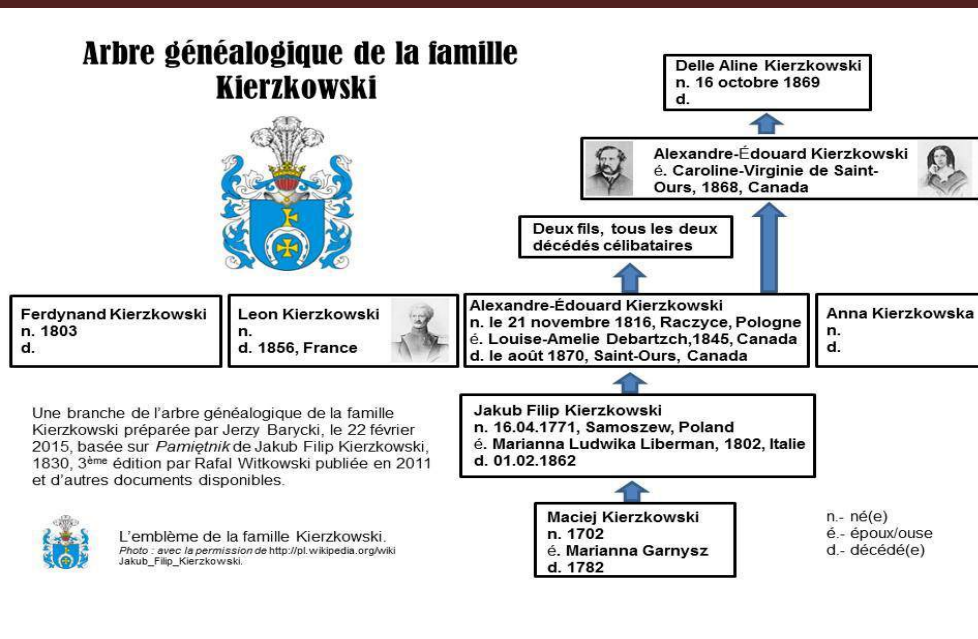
Arbre généalogique de la famille Kierzkowski

Delle Aline Kierzkowski
n. 16 octobre 1869
d.

Alexandre-Édouard Kierzkowski
é. Caroline-Virginie de Saint-Ours, 1868, Canada

Deux fils, tous les deux décédés célibataires

Ferdynand Kierzkowski
n. 1803
d.

Leon Kierzkowski
n.
d. 1856, France

Alexandre-Édouard Kierzkowski
n. le 21 novembre 1816, Raczyce, Pologne
é. Louise-Amelie Debartzch,1845, Canada
d. le août 1870, Saint-Ours, Canada

Anna Kierzkowska
n.
d.

Une branche de l'arbre généalogique de la famille Kierzkowski préparée par Jerzy Barycki, le 22 février 2015, basée sur *Pamiętnik* de Jakub Filip Kierzkowski, 1830, 3$^{ème}$ édition par Rafal Witkowski publiée en 2011 et d'autres documents disponibles.

Jakub Filip Kierzkowski
n. 16.04.1771, Samoszew, Poland
é. Marianna Ludwika Liberman, 1802, Italie
d. 01.02.1862

L'emblème de la famille Kierzkowski.
*Photo : avec la permission de* http://pl.wikipedia.org/wiki Jakub_Filip_Kierzkowski.

Maciej Kierzkowski
n. 1702
é. Marianna Garnysz
d. 1782

n.- né(e)
é.- époux/ouse
d.- décédé(e)